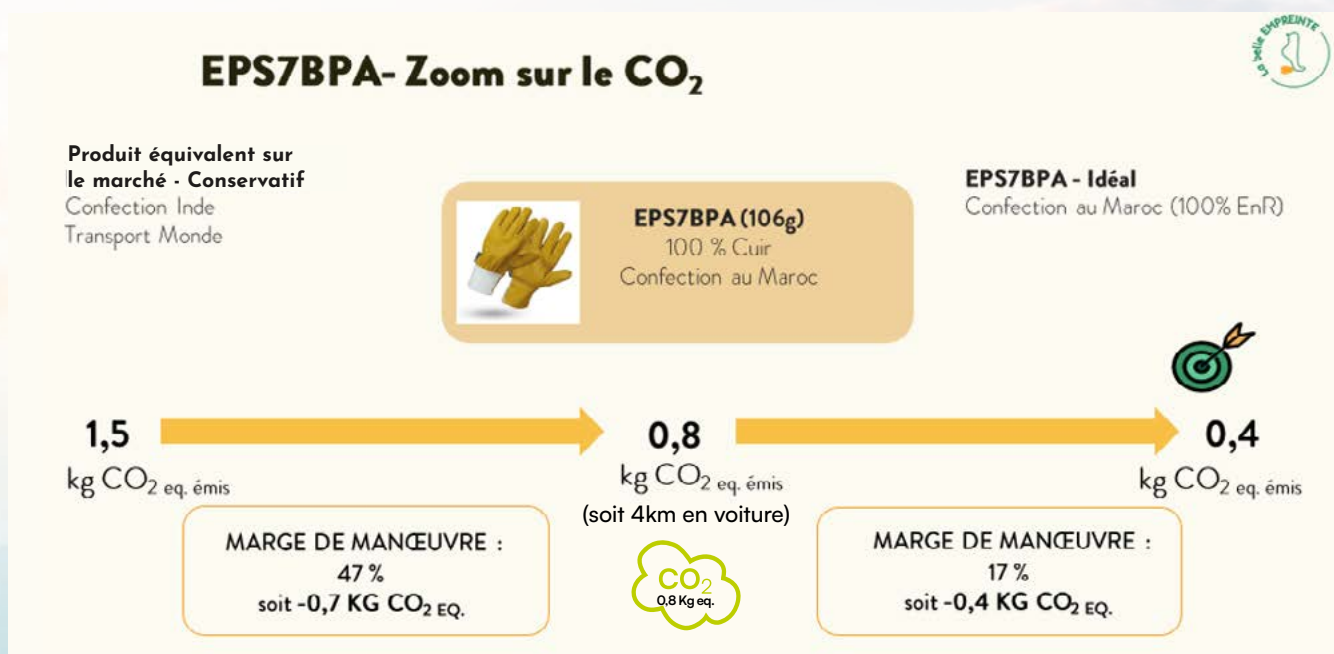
La belle EMPREINTE

EPS7BPA- Zoom sur le $CO_2$

Produit équivalent sur le marché - Conservatif
Confection Inde
Transport Monde

EPS7BPA (106g)
100 % Cuir
Confection au Maroc

EPS7BPA - Idéal
Confection au Maroc (100% EnR)

1,5
kg $CO_2$ eq. émis

0,8
kg $CO_2$ eq. émis
(soit 4km en voiture)

0,4
kg $CO_2$ eq. émis

MARGE DE MANŒUVRE :
47 %
soit -0,7 KG $CO_2$ EQ.

$CO_2$
0,8 Kg eq.

MARGE DE MANŒUVRE :
17 %
soit -0,4 KG $CO_2$ EQ.